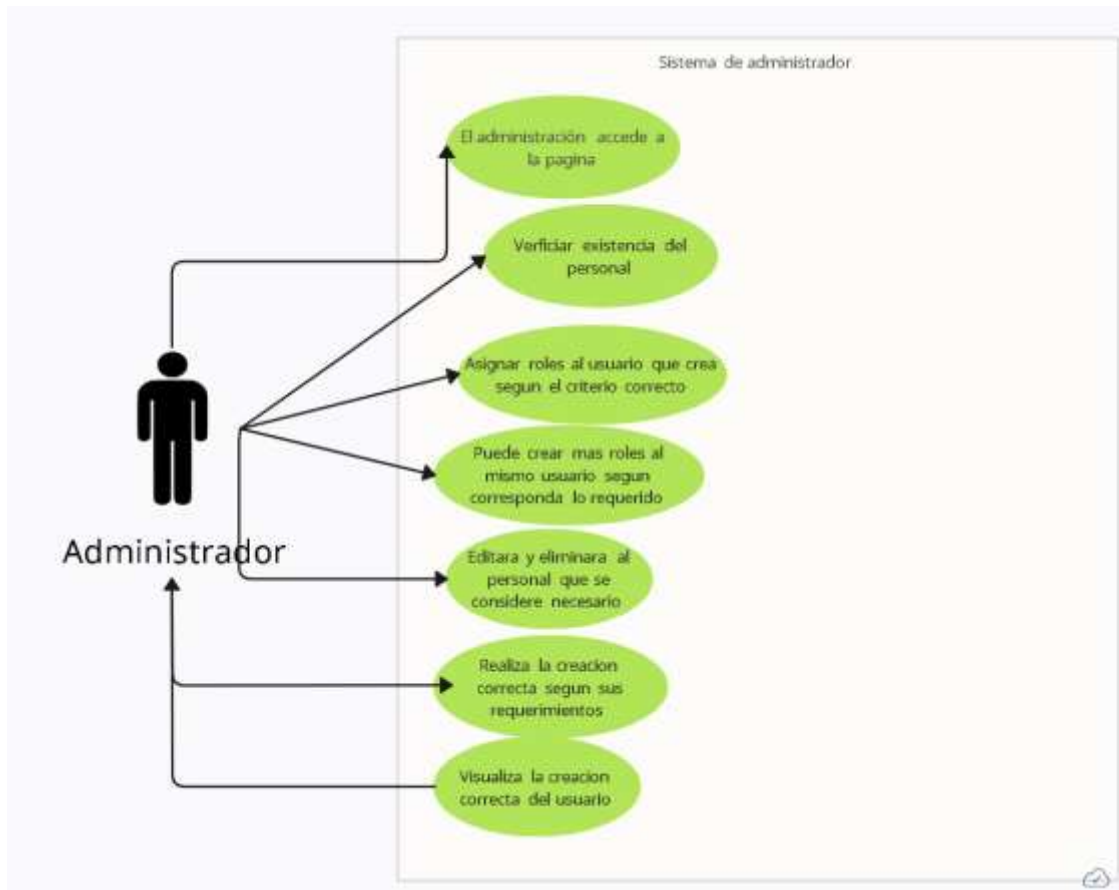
Sistema de administrador

El administración accede a la pagina

Verficiar existencia del personal

Asignar roles al usuario que crea segun el criterio correcto

Puede crear mas roles al mismo usuario segun corresponda lo requerido

Editara y eliminara al personal que se considere necesario

Realiza la creacion correcta segun sus requerimientos

Visualiza la creacion correcta del usuario

Administrador